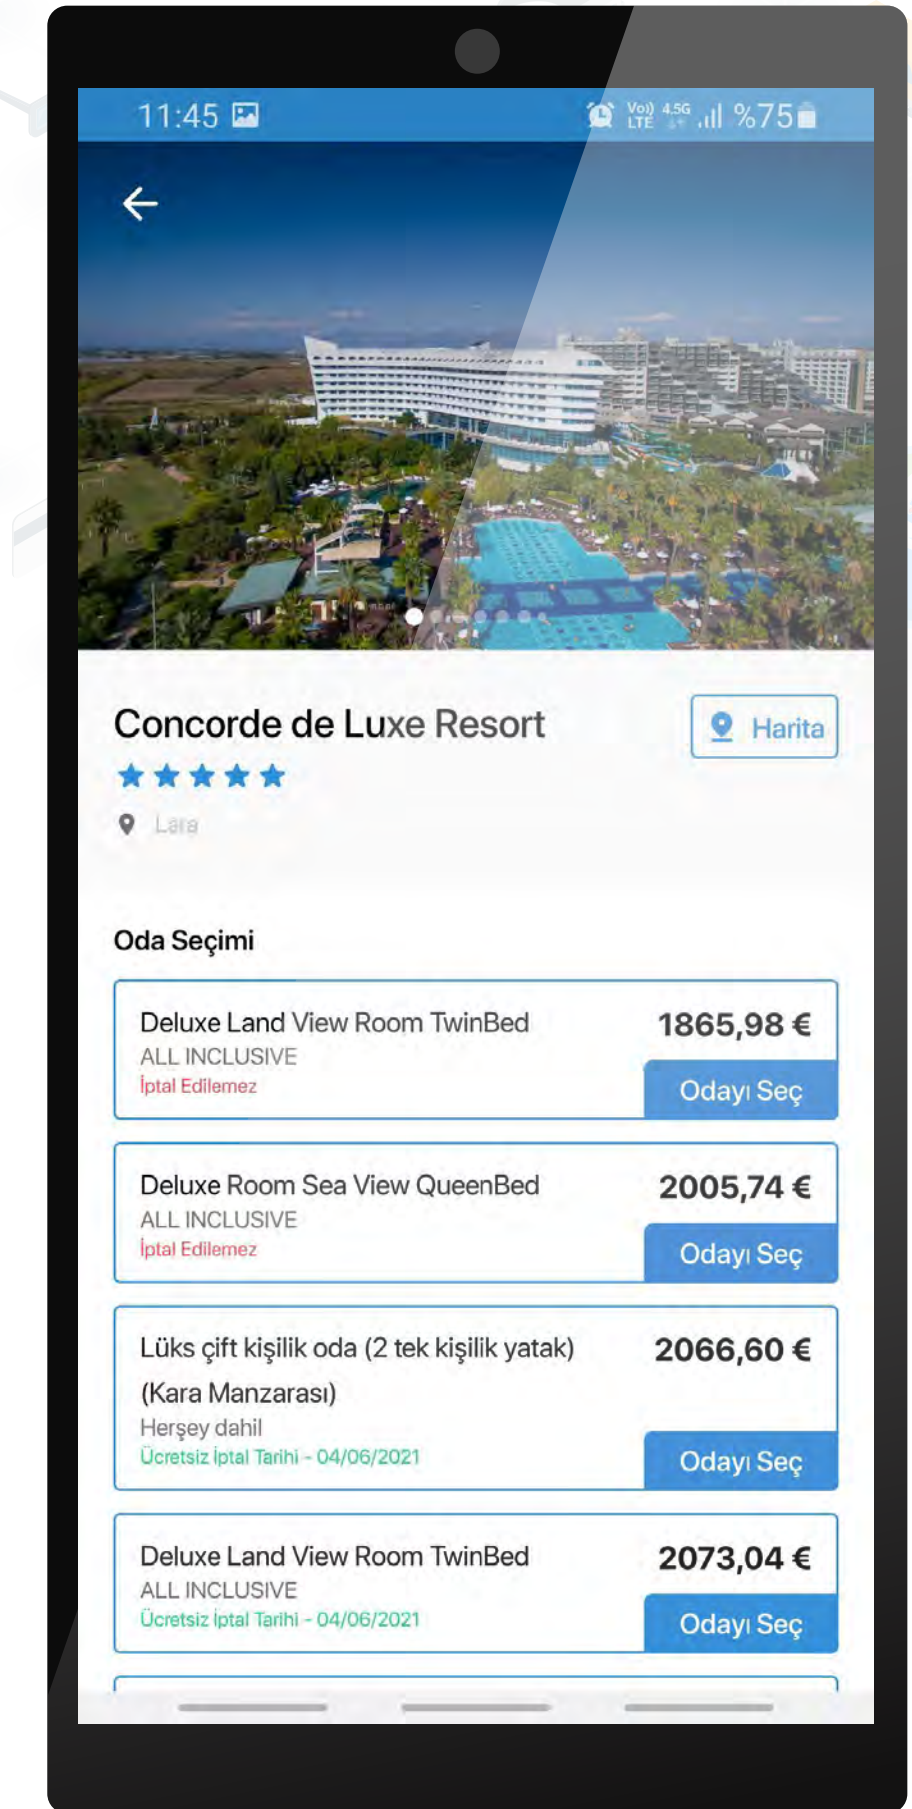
11:45

Vo) LTE 4.5G %75

Concorde de Luxe Resort

Harita

Lara

Oda Seçimi

Deluxe Land View Room TwinBed
ALL INCLUSIVE
İptal Edilemez

1865,98 €

Odayı Seç

Deluxe Room Sea View QueenBed
ALL INCLUSIVE
İptal Edilemez

2005,74 €

Odayı Seç

Lüks çift kişilik oda (2 tek kişilik yatak) (Kara Manzarası)
Herşey dahil
Ücretsiz İptal Tarihi - 04/06/2021

2066,60 €

Odayı Seç

Deluxe Land View Room TwinBed
ALL INCLUSIVE
Ücretsiz İptal Tarihi - 04/06/2021

2073,04 €

Odayı Seç